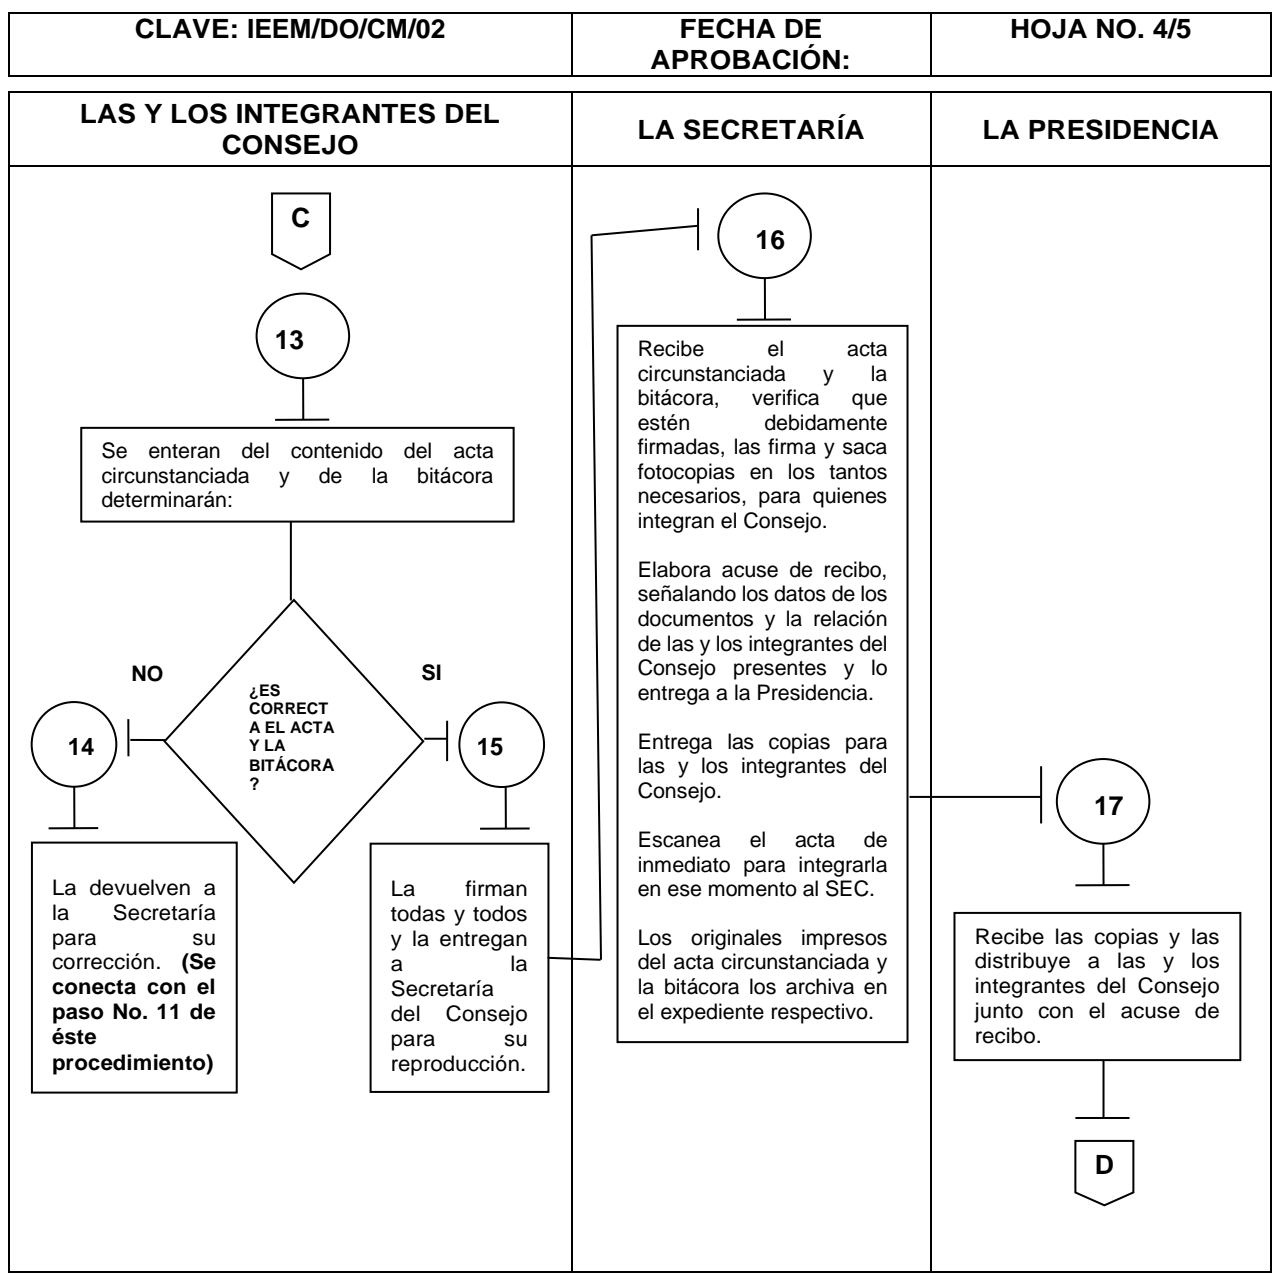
| CLAVE: IEEM/DO/CM/02 | FECHA DE APROBACIÓN: | HOJA NO. 4/5 |
|---|---|---|

| LAS Y LOS INTEGRANTES DEL CONSEJO | LA SECRETARÍA | LA PRESIDENCIA |
|---|---|---|

C

13

Se enteran del contenido del acta circunstanciada y de la bitácora determinarán:

¿ES CORRECTA EL ACTA Y LA BITÁCORA?

NO

SI

14

La devuelven a la Secretaría para su corrección. **(Se conecta con el paso No. 11 de éste procedimiento)**

15

La firman todas y todos y la entregan a la Secretaría del Consejo para su reproducción.

16

Recibe el acta circunstanciada y la bitácora, verifica que estén debidamente firmadas, las firma y saca fotocopias en los tantos necesarios, para quienes integran el Consejo.

Elabora acuse de recibo, señalando los datos de los documentos y la relación de las y los integrantes del Consejo presentes y lo entrega a la Presidencia.

Entrega las copias para las y los integrantes del Consejo.

Escanea el acta de inmediato para integrarla en ese momento al SEC.

Los originales impresos del acta circunstanciada y la bitácora los archiva en el expediente respectivo.

17

Recibe las copias y las distribuye a las y los integrantes del Consejo junto con el acuse de recibo.

D